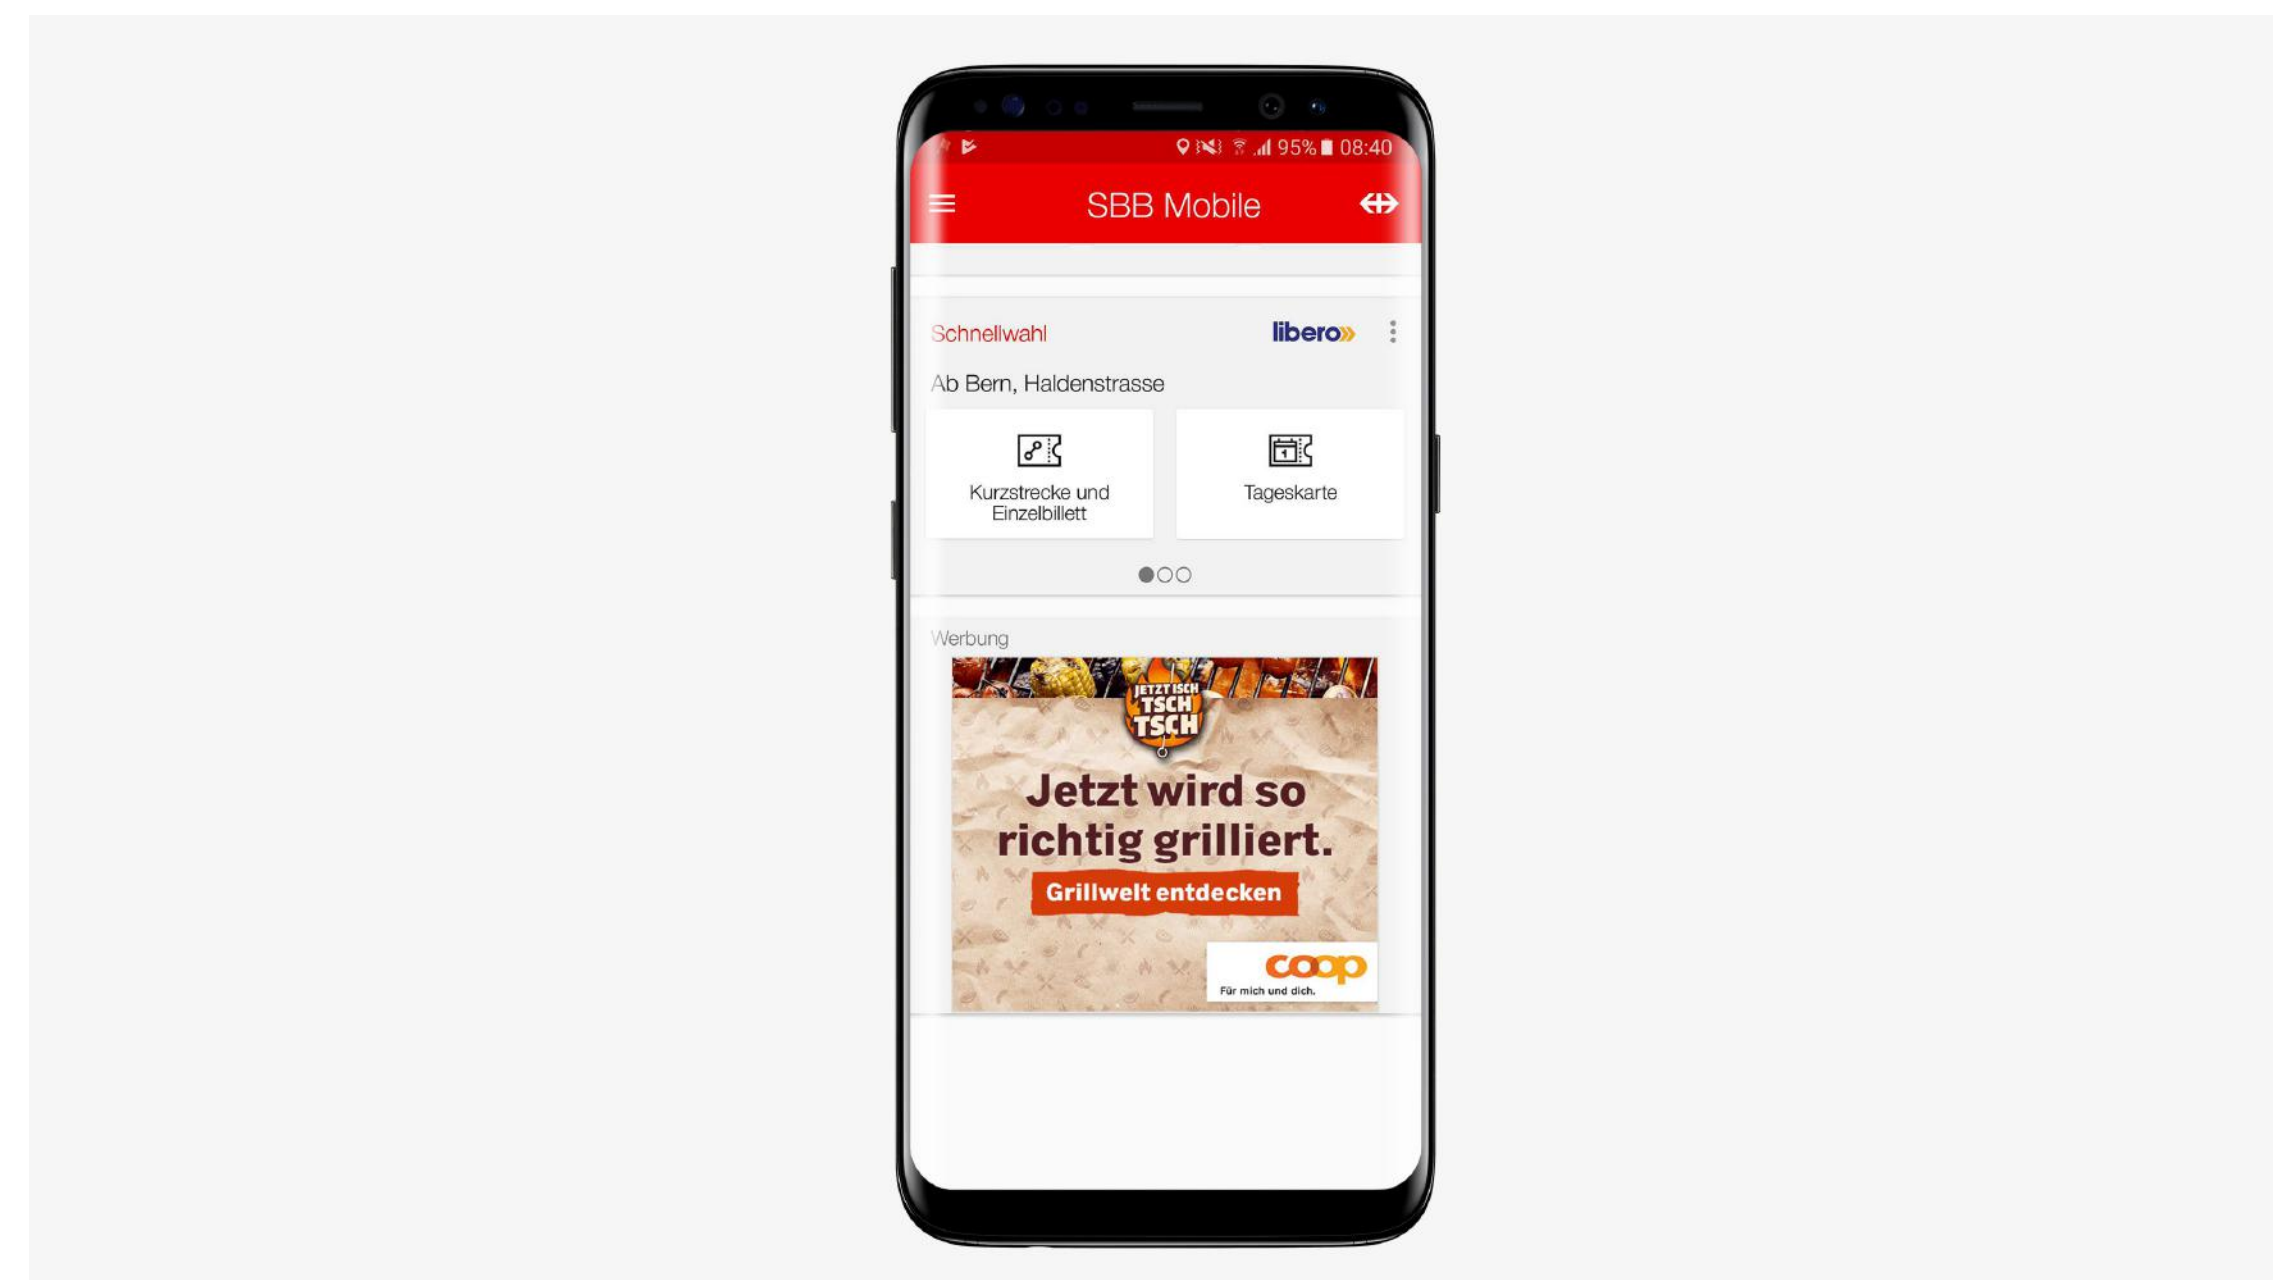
95% 08:40

SBB Mobile

Schnellwahl

libero

Ab Bern, Haldenstrasse

Kurzstrecke und Einzelbillett

Tageskarte

Werbung

JETZT ISCH TSCH TSCH

Jetzt wird so richtig grilliert.

Grillwelt entdecken

coop
Für mich und dich.